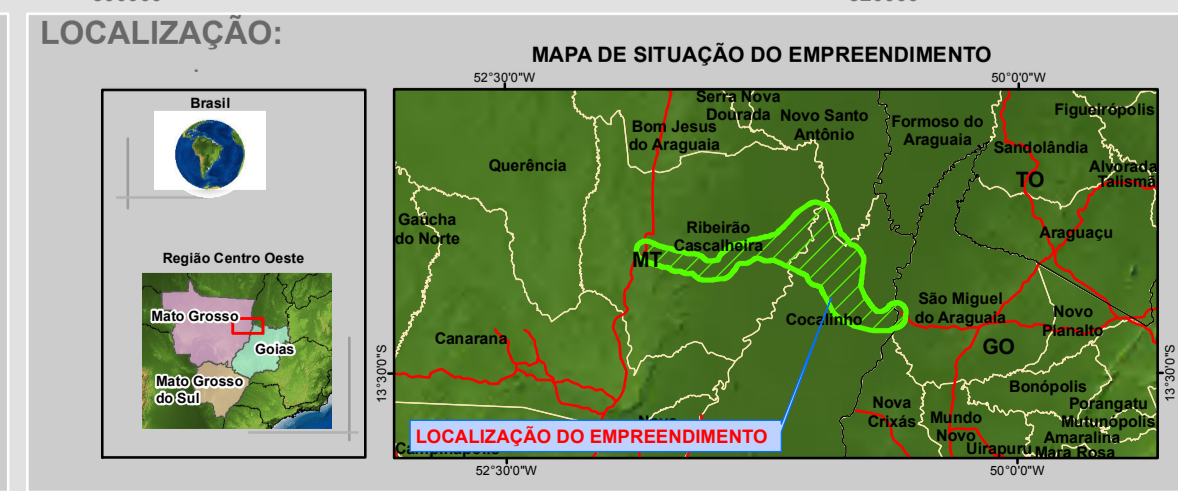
LOCALIZAÇÃO:

Brasil

Região Centro Oeste

Mato Grosso
Goias
Mato Grosso do Sul

MAPA DE SITUAÇÃO DO EMPREENDIMENTO

52°30'0"W
50°0'0"W

Serra Nova Dourada
Novo Santo Antônio
Bom Jesus do Araguaia
Formoso do Araguaia
Figueirópolis
Querência
Sandolândia
Alvorada
Talismã
TO
Gaúcha do Norte
Ribeirão Cascalheira
MT
Araguaçu
São Miguel do Araguaia
Novo Planalto
Canarana
Cocalinho
GO
13°30'0"S
13°30'0"S
Bonópolis
Nova Crixás
Mundo Novo
Porangatu
Mutunópolis
Amaralina
Uirapuru
Mara Rosa
Campinápolis
LOCALIZAÇÃO DO EMPREENDIMENTO

52°30'0"W
50°0'0"W